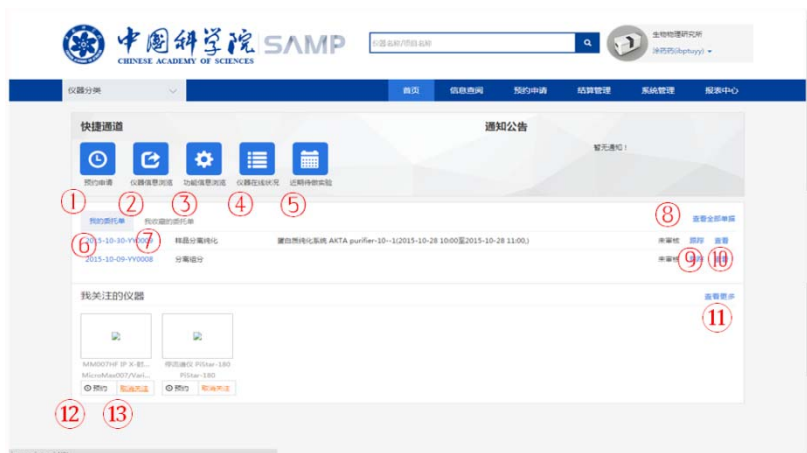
中國科学院 CHINESE ACADEMY OF SCIENCES SAMP

仪器名称/项目名称

生物物理研究所
涂药药(ibptuyy)

仪器分类

首页 信息查询 预约申请 结算管理 系统管理 报表中心

快捷通道

预约申请 仪器信息浏览 功能信息浏览 仪器在线状况 近期待做实验

通知公告

暂无通知！

① ② ③ ④ ⑤

我的委托单 我收藏的委托单

⑧ 查看全部单据

⑥ 2015-10-30-YY0009 ⑦ 精晶分离纯化 蛋白质纯化系统 AKTA purifier-10--1(2015-10-28 10:00至2015-10-28 11:00) 未审核 ⑨ 跟踪 ⑩ 查看

2015-10-09-YY0008 分离组分 未审核

我关注的仪器

查看更多 ⑪

MM007HF IP X-射... MicroMax007/Vari...

蛋白结晶仪 PiStar-180 PiStar-180

预约 取消关注 预约 取消关注

⑫ ⑬